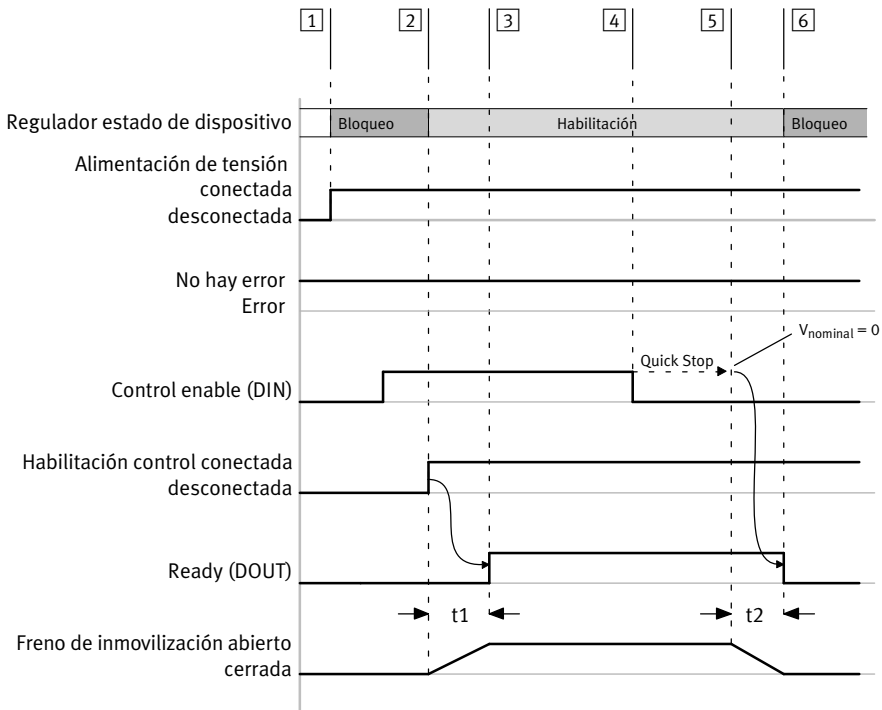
1 2 3 4 5 6

Regulador estado de dispositivo
Bloqueo
Habilitación
Bloqueo

Alimentación de tensión conectada
desconectada

No hay error
Error

$V_{nominal} = 0$
Quick Stop

Control enable (DIN)

Habilitación control conectada
desconectada

Ready (DOUT)

t1
t2

Freno de inmovilización abierto
cerrada